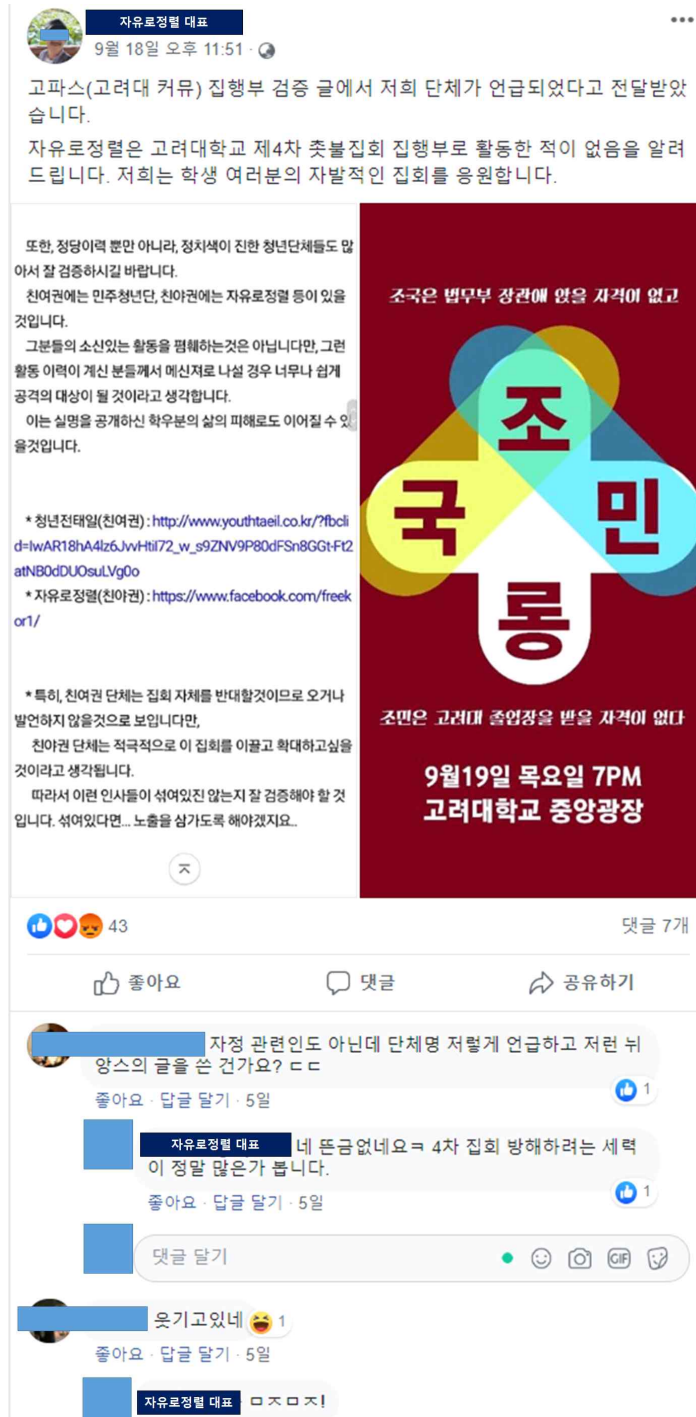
자유로정렬 대표
9월 18일 오후 11:51 ·

고파스(고려대 커뮤) 집행부 검증 글에서 저희 단체가 언급되었다고 전달받았습니다.

자유로정렬은 고려대학교 제4차 촛불집회 집행부로 활동한 적이 없음을 알려드립니다. 저희는 학생 여러분의 자발적인 집회를 응원합니다.

또한, 정당이력 뿐만 아니라, 정치색이 진한 청년단체들도 많아서 잘 검증하시길 바랍니다.

친여권에는 민주청년단, 친야권에는 자유로정렬 등이 있을 것입니다.

그분들의 소신있는 활동을 폄훼하는것은 아닙니다만, 그런 활동 이력이 계신 분들께서 메신저로 나설 경우 너무나 쉽게 공격의 대상이 될 것이라고 생각합니다.

이는 실명을 공개하신 학우분의 삶의 피해로도 이어질 수 있을것입니다.

* 청년전태일(친여권) : http://www.youthtaeil.co.kr/?fbclid=IwAR18hA4lz6JvvHtiI72_w_s9ZNV9P80dFSn8GGt-Ft2atNB0dDUOsuLVg0o

* 자유로정렬(친야권) : https://www.facebook.com/freekor1/

* 특히, 친여권 단체는 집회 자체를 반대할것이므로 오거나 발언하지 않을것으로 보입니다만,

친야권 단체는 적극적으로 이 집회를 이끌고 확대하고싶을 것이라고 생각됩니다.

따라서 이런 인사들이 섞여있진 않는지 잘 검증해야 할 것입니다. 섞여있다면... 노출을 삼가도록 해야겠지요..

조국은 법무부 장관에 앉을 자격이 없고

조
국
민
롱

조민은 고려대 졸업장을 받을 자격이 없다

9월19일 목요일 7PM
고려대학교 중앙광장

43
댓글 7개

좋아요
댓글
공유하기

자정 관련인도 아닌데 단체명 저렇게 언급하고 저런 뉘앙스의 글을 쓴 건가요? ㄷㄷ
좋아요 · 답글 달기 · 5일
1

자유로정렬 대표 네 뜬금없네요ㅋ 4차 집회 방해하려는 세력이 정말 많은가 봅니다.
좋아요 · 답글 달기 · 5일
1

댓글 달기

웃기고있네
1
좋아요 · 답글 달기 · 5일

자유로정렬 대표 ㅁㅈㅁㅈ!